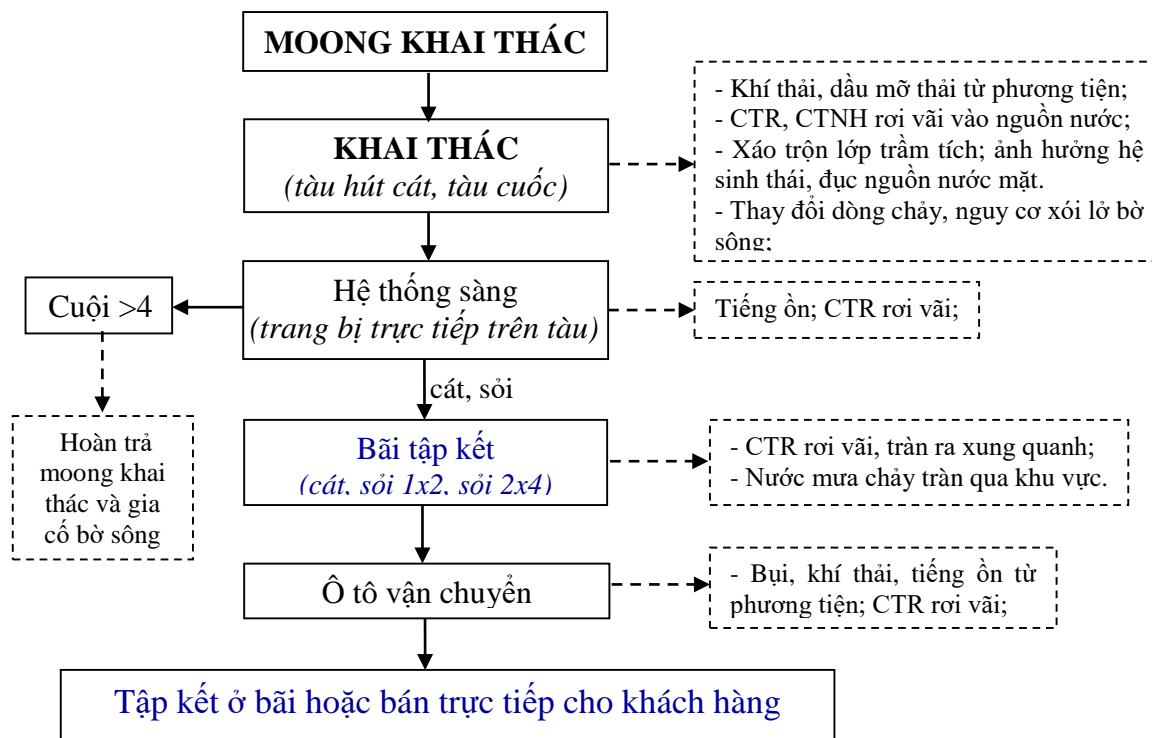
MOONG KHAI THÁC

KHAI THÁC
(tàu hút cát, tàu cuốc)

- Khí thải, dầu mỡ thải từ phương tiện;
- CTR, CTNH rơi vãi vào nguồn nước;
- Xáo trộn lớp trầm tích; ảnh hưởng hệ sinh thái, đục nguồn nước mặt.
- Thay đổi dòng chảy, nguy cơ xói lở bờ sông;

Cuội >4

Hệ thống sàng
(trang bị trực tiếp trên tàu)

Tiếng ồn; CTR rơi vãi;

cát, sỏi

Hoàn trả moong khai thác và gia cố bờ sông

Bãi tập kết
(cát, sỏi 1x2, sỏi 2x4)

- CTR rơi vãi, tràn ra xung quanh;
- Nước mưa chảy tràn qua khu vực.

Ô tô vận chuyển

- Bụi, khí thải, tiếng ồn từ phương tiện; CTR rơi vãi;

Tập kết ở bãi hoặc bán trực tiếp cho khách hàng